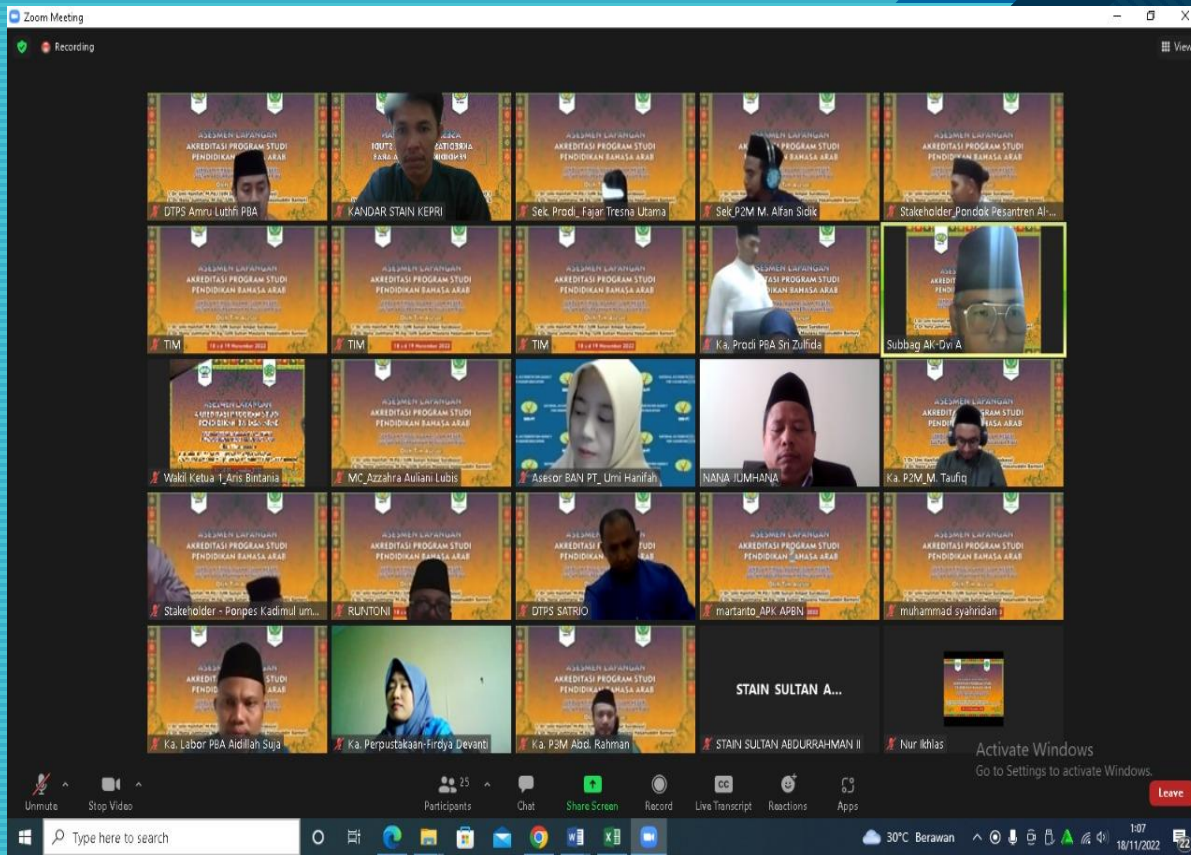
Zoom Meeting

Recording

View

ASESMEN LAPANGAN
AKREDITASI PROGRAM STUDI
PENDIDIKAN BAHASA ARAB

DTPS Amru Luthfi PBA

KANDAR STAIN KEPRI

Sek. Prodi_ Fajar Tresna Utama

Sek. P2M M. Alfan Sidik

Stakeholder_Pondok Pesantren Al-...

TIM

18 s.d 19 November 2022

TIM

TIM

Ka. Prodi PBA Sri Zulfida

Subbag AK-Dvi A

Wakil Ketua 1_Anis Bintania

MC_Azzahra Auliani Lubis

Asesor BAN PT_ Umi Hanifah

NANA JUMHANA

Ka. P2M_M. Taufiq

Stakeholder - Ponpes Kadimul um...

RUNTONI

DTPS SATRIO

martanto_APK APBN

muhammad syahridan

Ka. Labor PBA Aidillah Suja

Ka. Perpustakaan-Firdya Devanti

Ka. P3M Abd. Rahman

STAIN SULTAN A...

STAIN SULTAN ABDURRAHMAN II

Nur Ikhlas

Activate Windows
Go to Settings to activate Windows.

Unmute

Stop Video

25

Participants

Chat

Share Screen

Record

Live Transcript

Reactions

Apps

Leave

Type here to search

30°C Berawan

1:07
18/11/2022

22